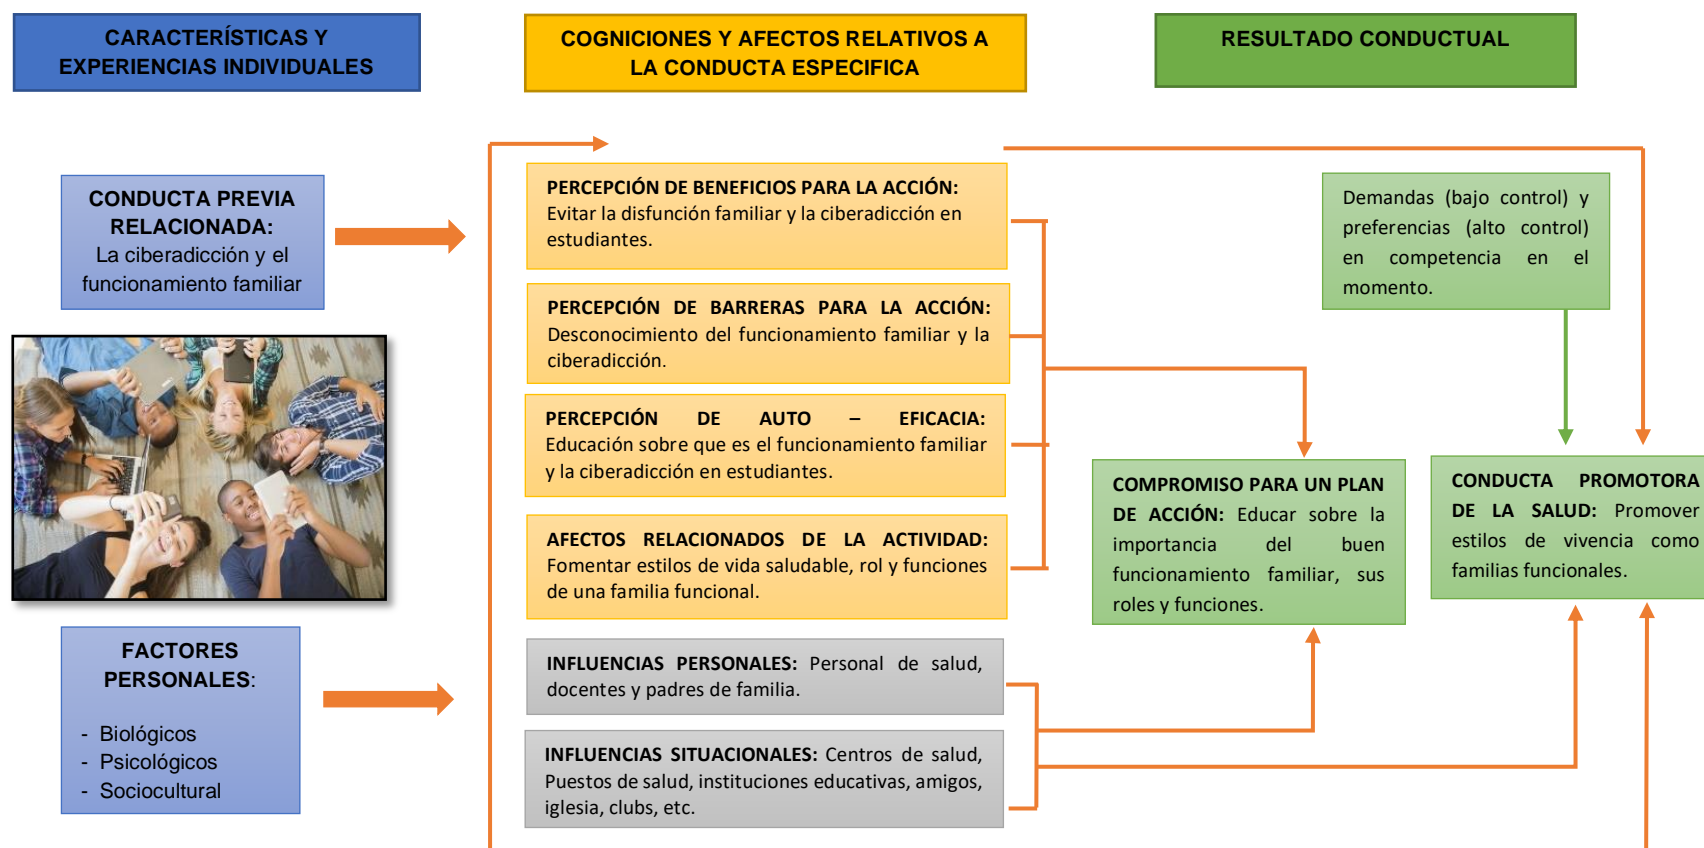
CARACTERÍSTICAS Y EXPERIENCIAS INDIVIDUALES

COGNICIONES Y AFECTOS RELATIVOS A LA CONDUCTA ESPECIFICA

RESULTADO CONDUCTUAL

CONDUCTA PREVIA RELACIONADA: La ciberadicción y el funcionamiento familiar

PERCEPCIÓN DE BENEFICIOS PARA LA ACCIÓN: Evitar la disfunción familiar y la ciberadicción en estudiantes.

PERCEPCIÓN DE BARRERAS PARA LA ACCIÓN: Desconocimiento del funcionamiento familiar y la ciberadicción.

PERCEPCIÓN DE AUTO – EFICACIA: Educación sobre que es el funcionamiento familiar y la ciberadicción en estudiantes.

AFECTOS RELACIONADOS DE LA ACTIVIDAD: Fomentar estilos de vida saludable, rol y funciones de una familia funcional.

INFLUENCIAS PERSONALES: Personal de salud, docentes y padres de familia.

INFLUENCIAS SITUACIONALES: Centros de salud, Puestos de salud, instituciones educativas, amigos, iglesia, clubs, etc.

Demandas (bajo control) y preferencias (alto control) en competencia en el momento.

COMPROMISO PARA UN PLAN DE ACCIÓN: Educar sobre la importancia del buen funcionamiento familiar, sus roles y funciones.

CONDUCTA PROMOTORA DE LA SALUD: Promover estilos de vivencia como familias funcionales.

FACTORES PERSONALES:

- Biológicos
- Psicológicos
- Sociocultural